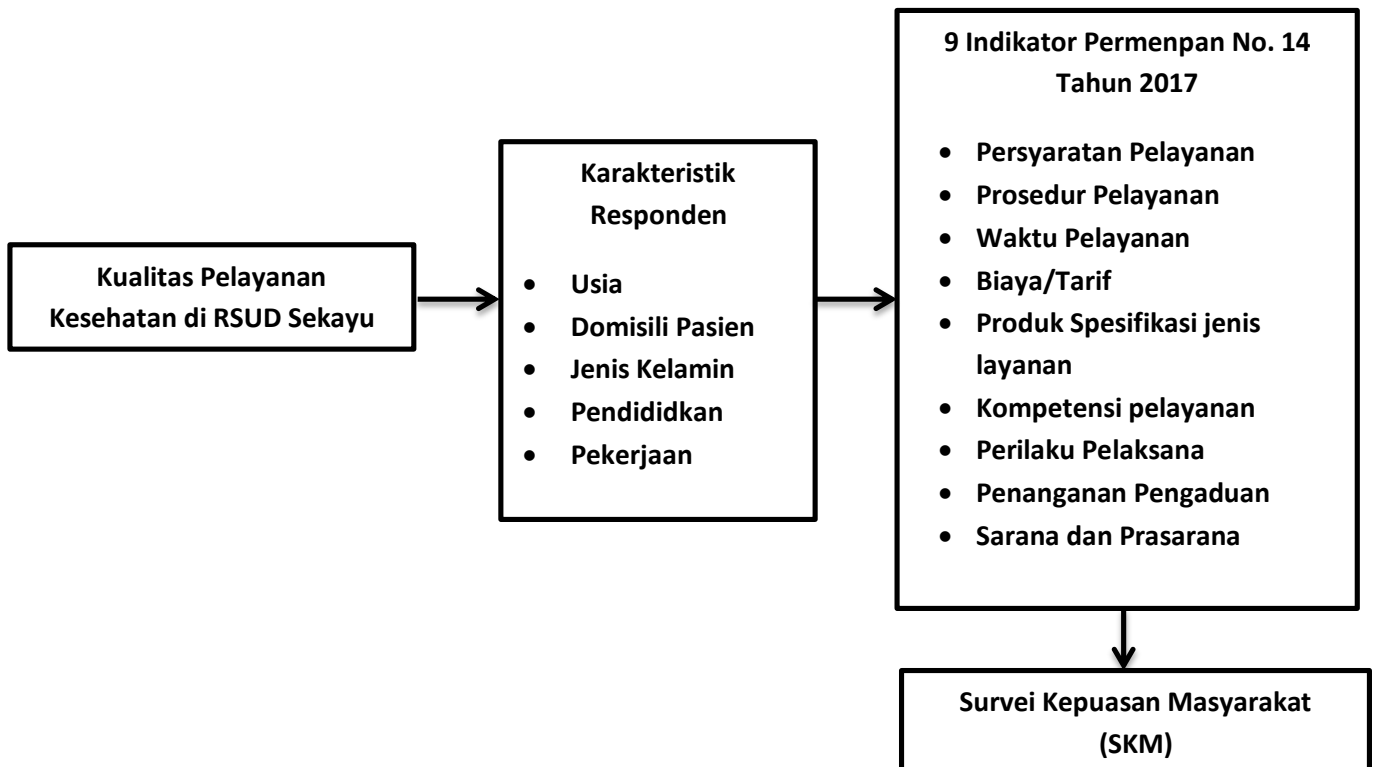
Kualitas Pelayanan Kesehatan di RSUD Sekayu

Karakteristik Responden

- Usia
- Domisili Pasien
- Jenis Kelamin
- Pendididkan
- Pekerjaan

9 Indikator Permenpan No. 14 Tahun 2017

- Persyaratan Pelayanan
- Prosedur Pelayanan
- Waktu Pelayanan
- Biaya/Tarif
- Produk Spesifikasi jenis layanan
- Kompetensi pelayanan
- Perilaku Pelaksana
- Penanganan Pengaduan
- Sarana dan Prasarana

Survei Kepuasan Masyarakat (SKM)